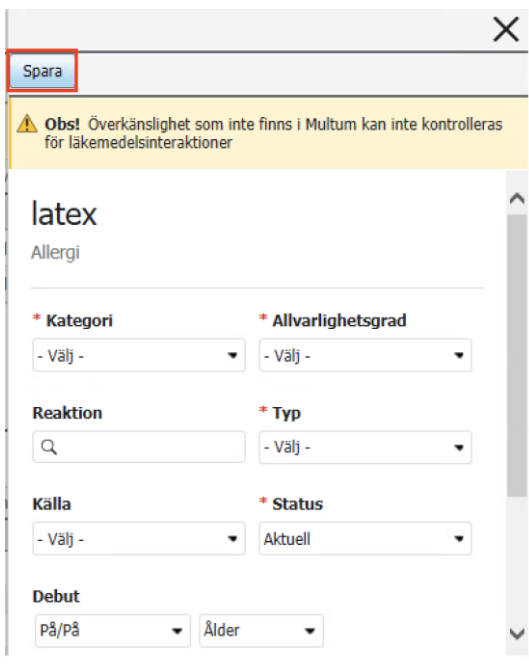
Spara

**Obs!** Överkänslighet som inte finns i Multum kan inte kontrolleras för läkemedelsinteraktioner

latex

Allergi

\* Kategori
- Välj -

\* Allvarlighetsgrad
- Välj -

Reaktion

\* Typ
- Välj -

Källa
- Välj -

\* Status
Aktuell

Debut
På/På
Ålder